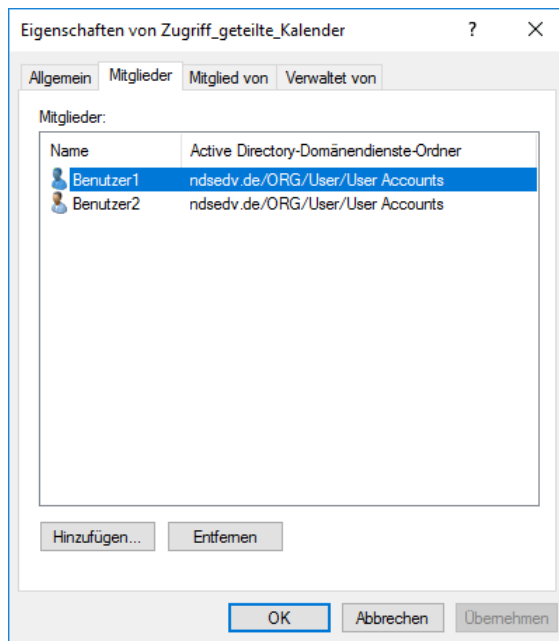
Eigenschaften von Zugriff_geteilte_Kalender ? ×

Allgemein | Mitglieder | Mitglied von | Verwaltet von

Mitglieder:

| Name | Active Directory-Domänendienste-Ordner |
|---|---|
| Benutzer1 | ndsedv.de/ORG/User/User Accounts |
| Benutzer2 | ndsedv.de/ORG/User/User Accounts |

Hinzufügen... Entfernen

OK Abbrechen Übernehmen